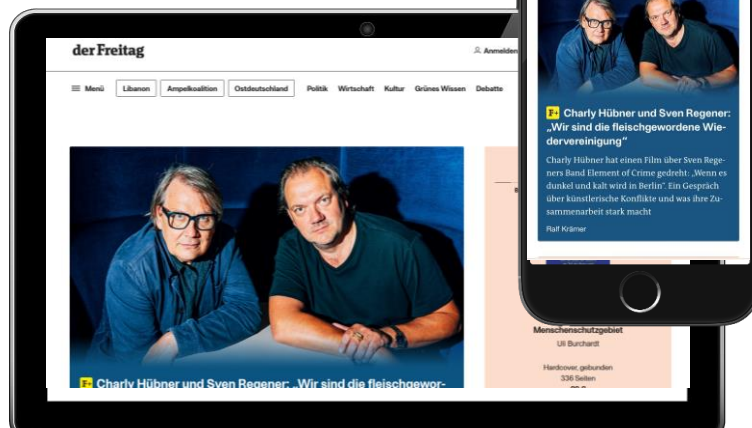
der Freitag

Anmelden

Menü Libanon Ampelkoalition Ostdeutschland Politik Wirtschaft Kultur Grünes Wissen Debatte

F+ Charly Hübner und Sven Regener: „Wir sind die fleischgewor-

Menschenschutzgebiet
Uli Burchardt

Hardcover, gebunden
336 Seiten

F+ Charly Hübner und Sven Regener: „Wir sind die fleischgewordene Wiedervereinigung“

Charly Hübner hat einen Film über Sven Regeners Band Element of Crime gedreht: „Wenn es dunkel und kalt wird in Berlin“. Ein Gespräch über künstlerische Konflikte und was ihre Zusammenarbeit stark macht

Ralf Krämer